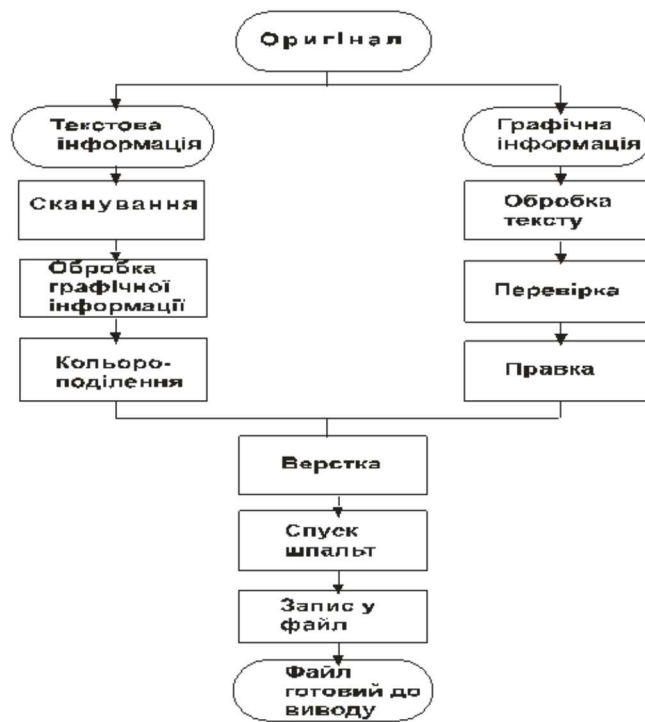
Оригінал

Текстова інформація

Сканування

Обробка графічної інформації

Кольороподілення

Графічна інформація

Обробка тексту

Перевірка

Правка

Верстка

Спуск шпальт

Запис у файл

Файл готовий до виводу